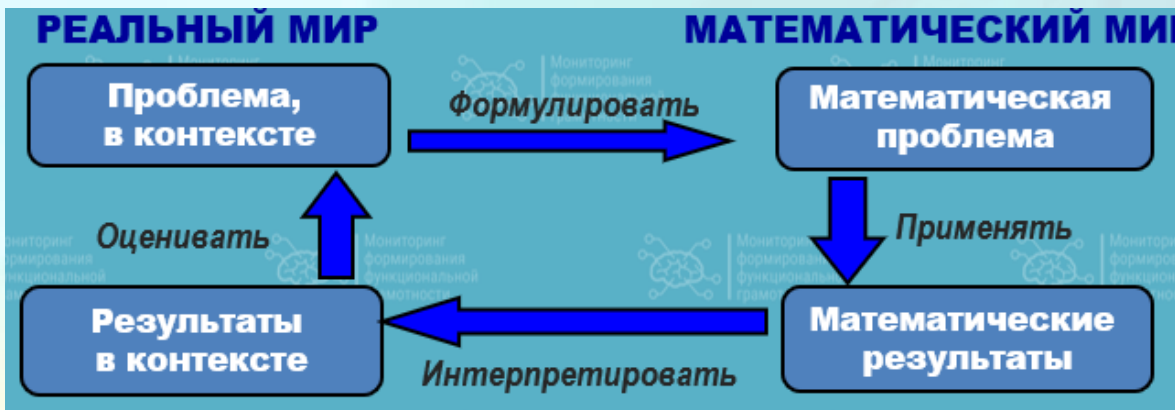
РЕАЛЬНЫЙ МИР

МАТЕМАТИЧЕСКИЙ МИ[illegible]

Проблема, в контексте

Формулировать

Математическая проблема

Применять

Математические результаты

Интерпретировать

Результаты в контексте

Оценивать

Мониторинг формирования функциональной грамотности